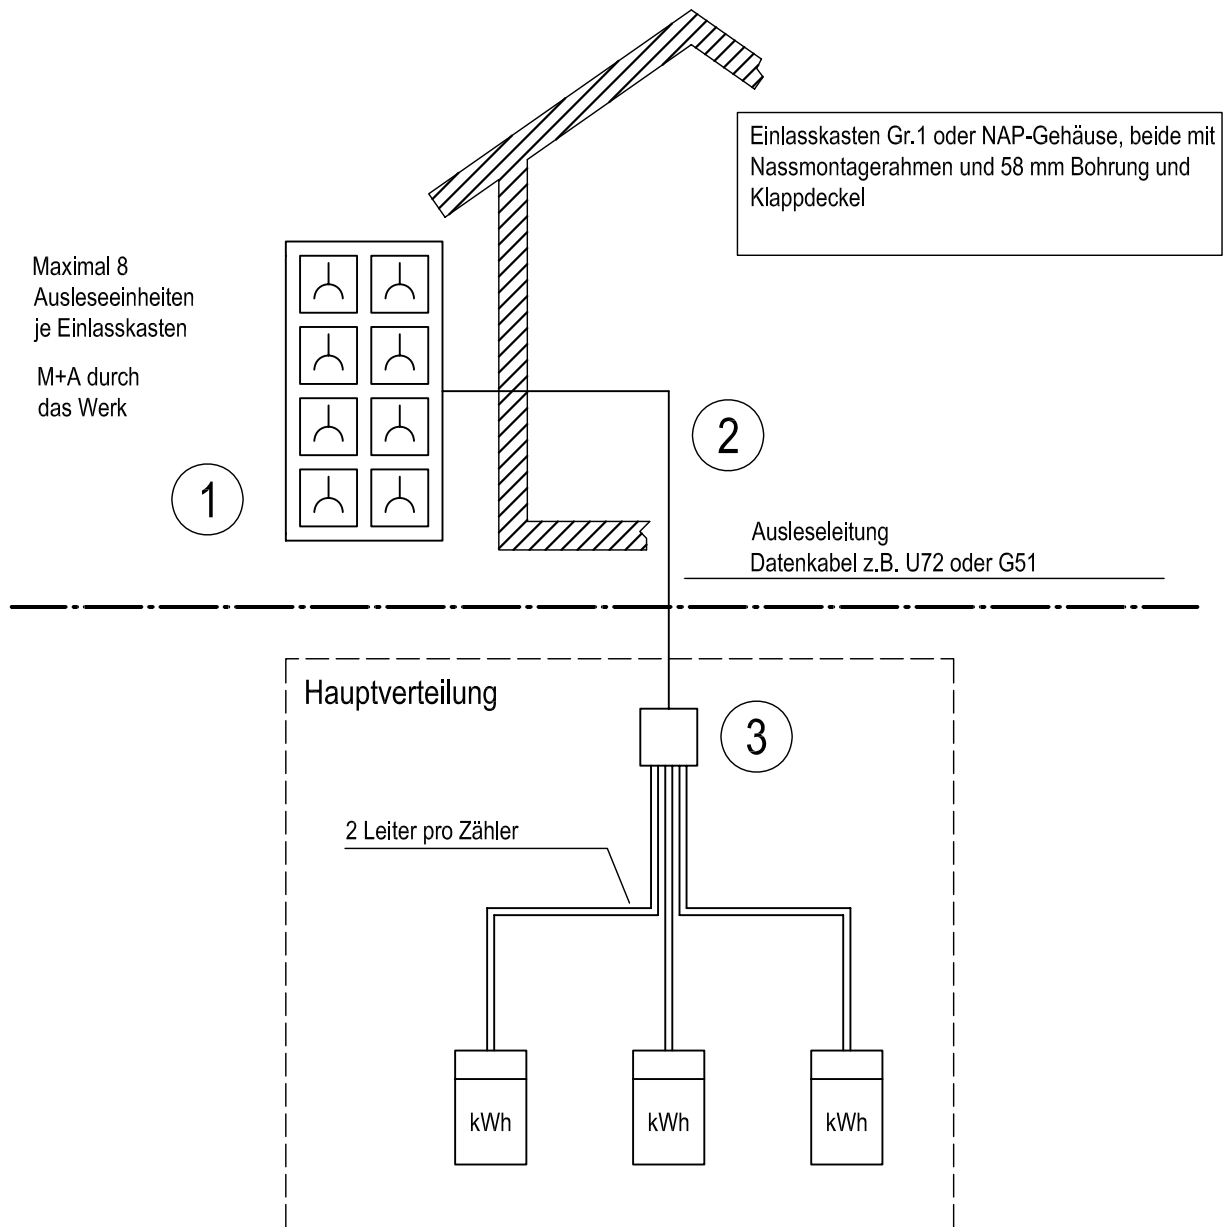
Einlasskasten Gr.1 oder NAP-Gehäuse, beide mit Nassmontagerahmen und 58 mm Bohrung und Klappdeckel

Maximal 8 Ausleseeinheiten je Einlasskasten

M+A durch das Werk

2

1

Ausleseleitung
Datenkabel z.B. U72 oder G51

Hauptverteilung

3

2 Leiter pro Zähler

kWh

kWh

kWh